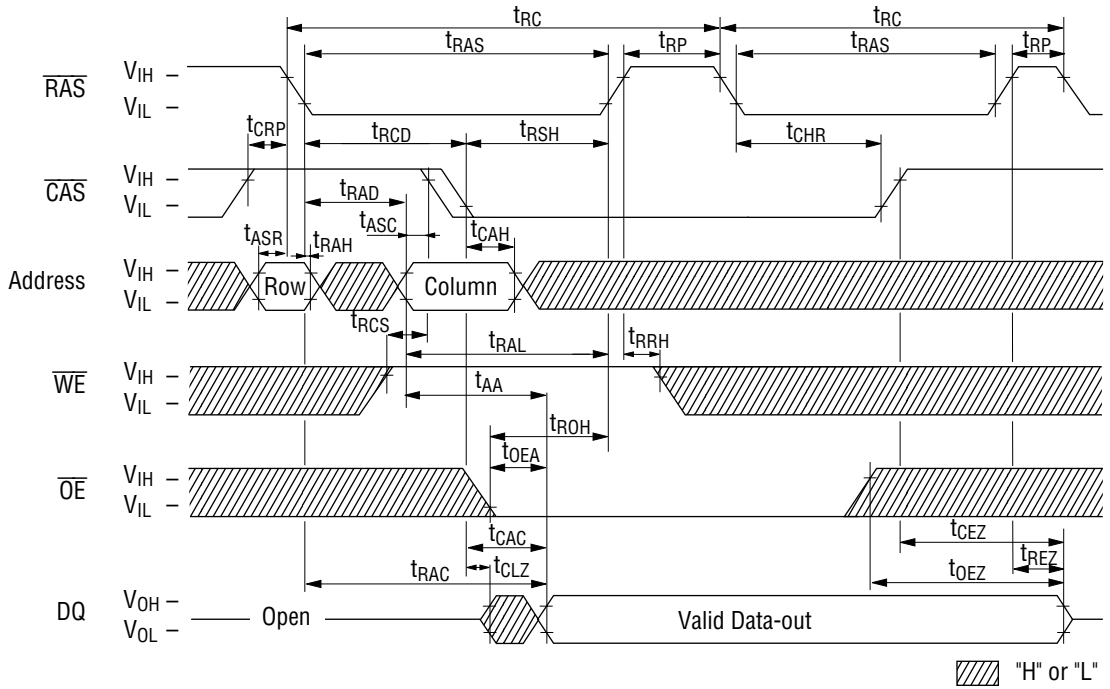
$t_{RC}$ $t_{RC}$
$t_{RAS}$ $t_{RP}$ $t_{RAS}$ $t_{RP}$

$\overline{RAS}$ $V_{IH}$ – $V_{IL}$ –

$t_{CRP}$ $t_{RCD}$ $t_{RSH}$ $t_{CHR}$

$\overline{CAS}$ $V_{IH}$ – $V_{IL}$ –

$t_{RAD}$ $t_{ASC}$ $t_{ASR}$ $t_{RAH}$ $t_{CAH}$

Address $V_{IH}$ – $V_{IL}$ – Row Column

$t_{RCS}$ $t_{RAL}$ $t_{RRH}$

$\overline{WE}$ $V_{IH}$ – $V_{IL}$ –

$t_{AA}$ $t_{ROH}$ $t_{OEA}$

$\overline{OE}$ $V_{IH}$ – $V_{IL}$ –

$t_{CAC}$ $t_{CEZ}$ $t_{REZ}$ $t_{RAC}$ $t_{CLZ}$ $t_{OEZ}$

DQ $V_{OH}$ – $V_{OL}$ – Open Valid Data-out

"H" or "L"